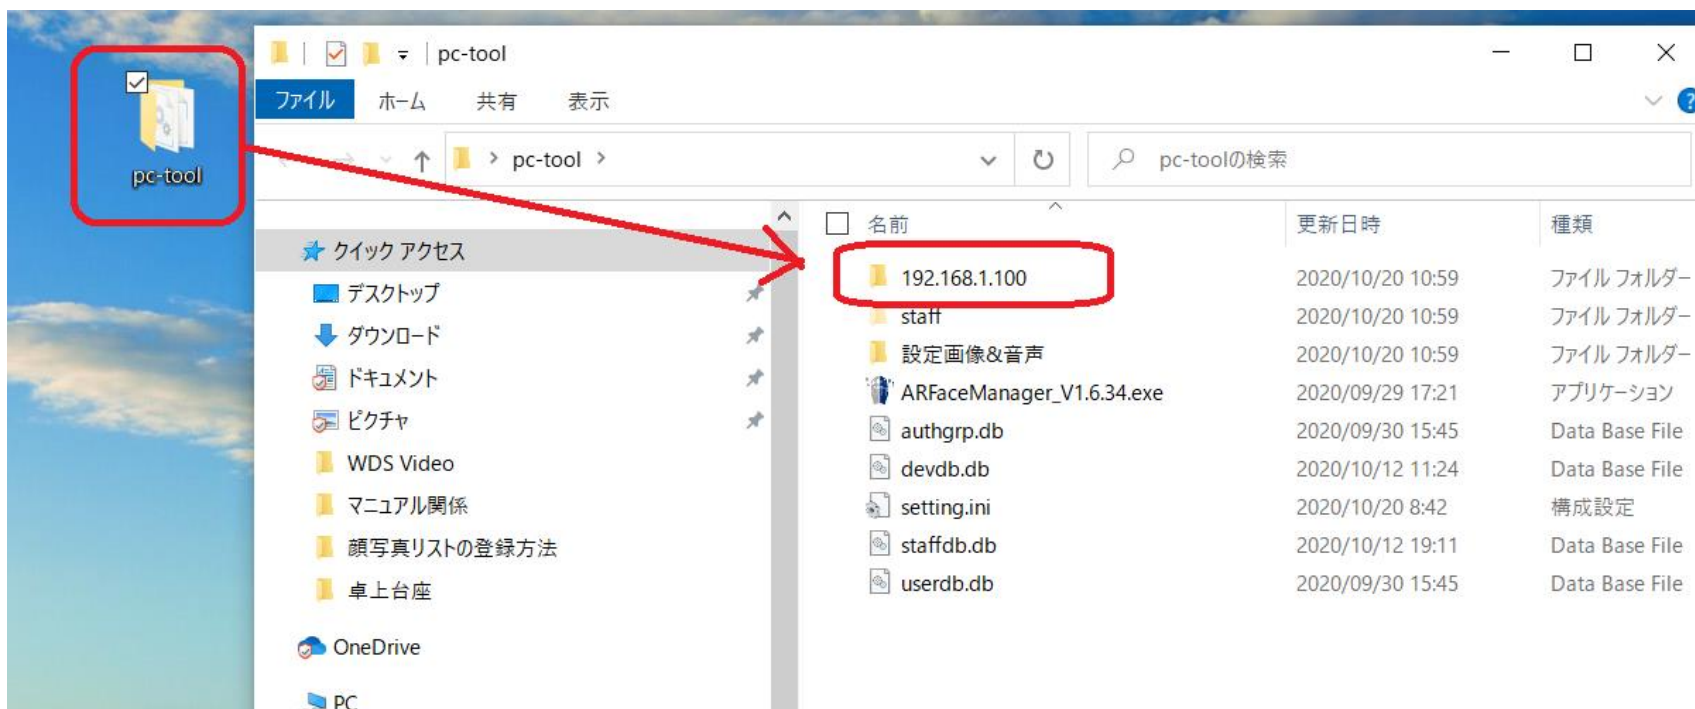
pc-tool

pc-tool

ファイル ホーム 共有 表示

> pc-tool >

pc-toolの検索

クイック アクセス
デスクトップ
ダウンロード
ドキュメント
ピクチャ
WDS Video
マニュアル関係
顔写真リストの登録方法
卓上台座
OneDrive
PC

| 名前 | 更新日時 | 種類 |
|---|---|---|
| 192.168.1.100 | 2020/10/20 10:59 | ファイル フォルダー |
| staff | 2020/10/20 10:59 | ファイル フォルダー |
| 設定画像&音声 | 2020/10/20 10:59 | ファイル フォルダー |
| ARFaceManager_V1.6.34.exe | 2020/09/29 17:21 | アプリケーション |
| authgrp.db | 2020/09/30 15:45 | Data Base File |
| devdb.db | 2020/10/12 11:24 | Data Base File |
| setting.ini | 2020/10/20 8:42 | 構成設定 |
| staffdb.db | 2020/10/12 19:11 | Data Base File |
| userdb.db | 2020/09/30 15:45 | Data Base File |